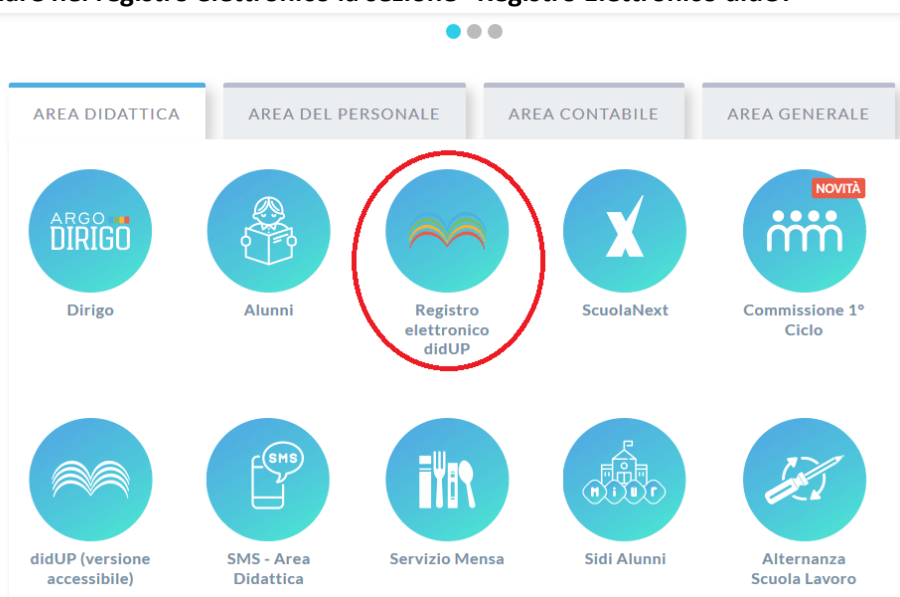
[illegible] nel registro elettronico la sezione "Registro Elettronico didUP"

AREA DIDATTICA
AREA DEL PERSONALE
AREA CONTABILE
AREA GENERALE

ARGO DIRIGO
Dirigo

Alunni

Registro elettronico didUP

ScuolaNext

NOVITÀ
Commissione 1° Ciclo

didUP (versione accessibile)

SMS
SMS - Area Didattica

Servizio Mensa

MIUR
Sidi Alunni

Alternanza Scuola Lavoro